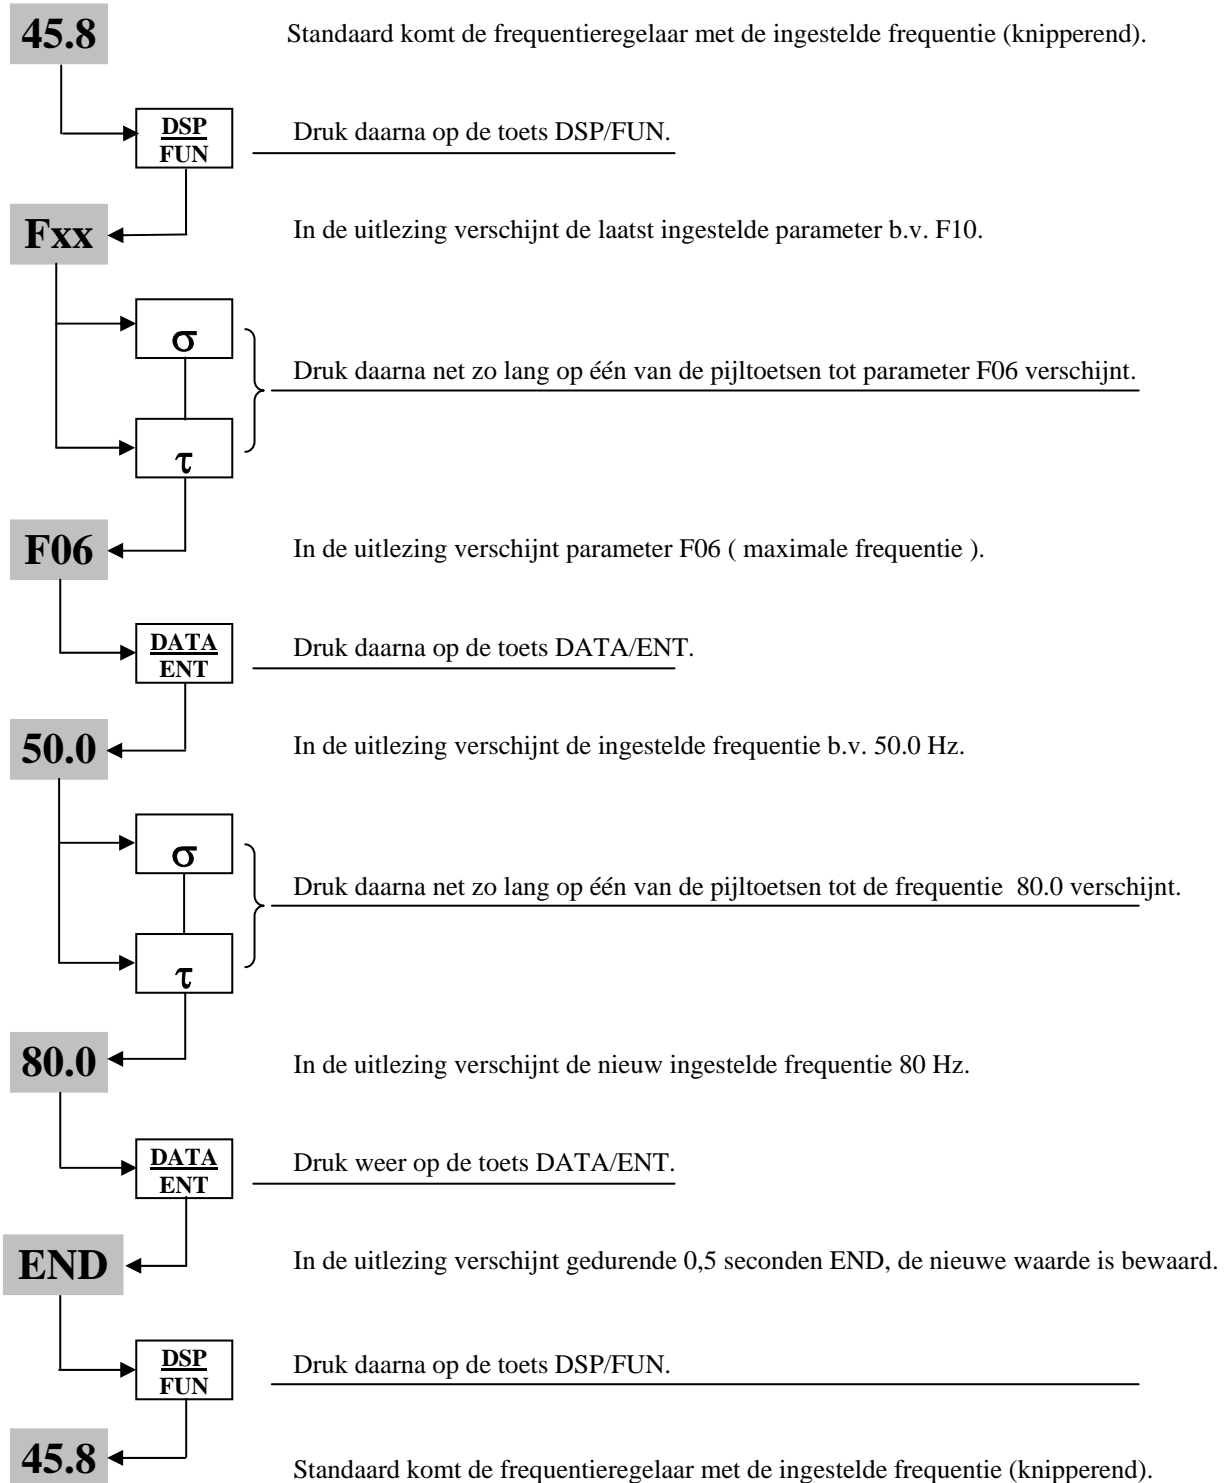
45.8

Standaard komt de frequentieregelaar met de ingestelde frequentie (knipperend).

DSP
FUN

Druk daarna op de toets DSP/FUN.

Fxx

In de uitlezing verschijnt de laatst ingestelde parameter b.v. F10.

σ

τ

Druk daarna net zo lang op één van de pijltoetsen tot parameter F06 verschijnt.

F06

In de uitlezing verschijnt parameter F06 ( maximale frequentie ).

DATA
ENT

Druk daarna op de toets DATA/ENT.

50.0

In de uitlezing verschijnt de ingestelde frequentie b.v. 50.0 Hz.

σ

τ

Druk daarna net zo lang op één van de pijltoetsen tot de frequentie 80.0 verschijnt.

80.0

In de uitlezing verschijnt de nieuw ingestelde frequentie 80 Hz.

DATA
ENT

Druk weer op de toets DATA/ENT.

END

In de uitlezing verschijnt gedurende 0,5 seconden END, de nieuwe waarde is bewaard.

DSP
FUN

Druk daarna op de toets DSP/FUN.

45.8

Standaard komt de frequentieregelaar met de ingestelde frequentie (knipperend).